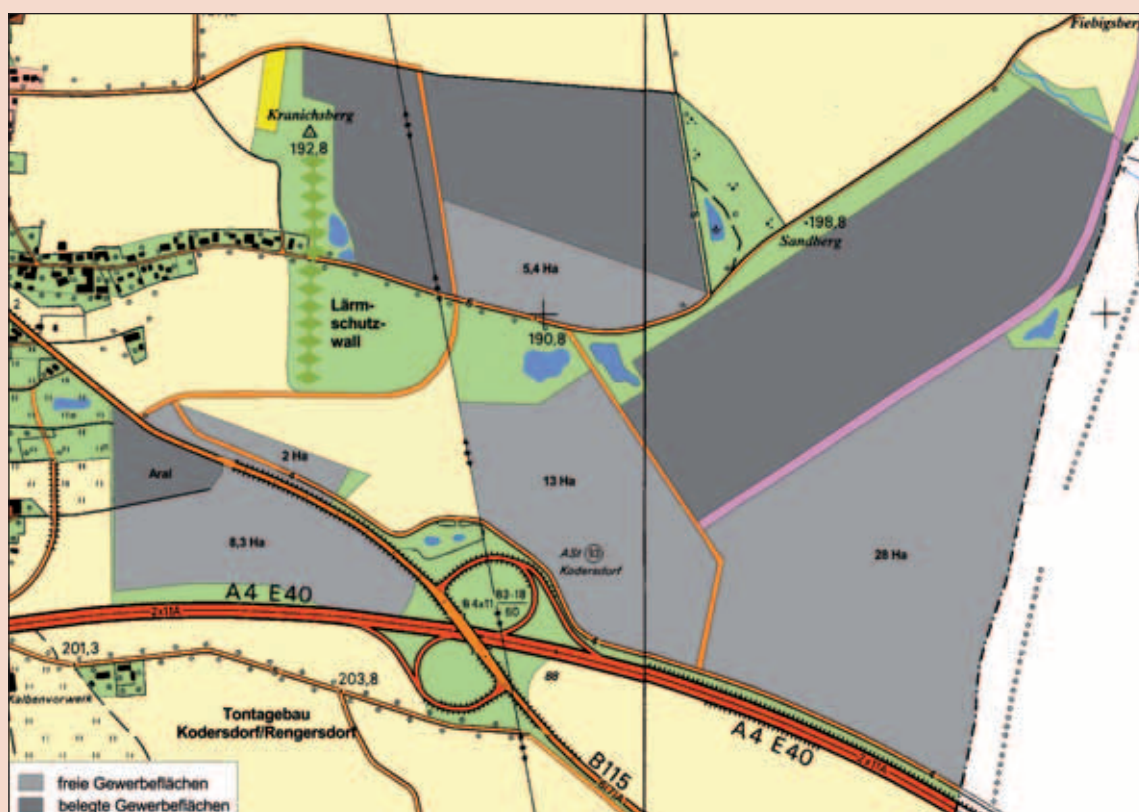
Fiebigsberg

Kranichsberg

192,8

5,4 Ha

198,8

Sandberg

Lärm-schutz-wall

190,8

2 Ha

Aral

13 Ha

8,3 Ha

ASt 53 Kodersdorf

28 Ha

A4 E40

B 4x11

B2-18 / 60

201,3

203,8

Kalbenvorwerk

88

Tontagebau Kodersdorf/Rengersdorf

A4 E40

B115

freie Gewerbeflächen

belegte Gewerbeflächen